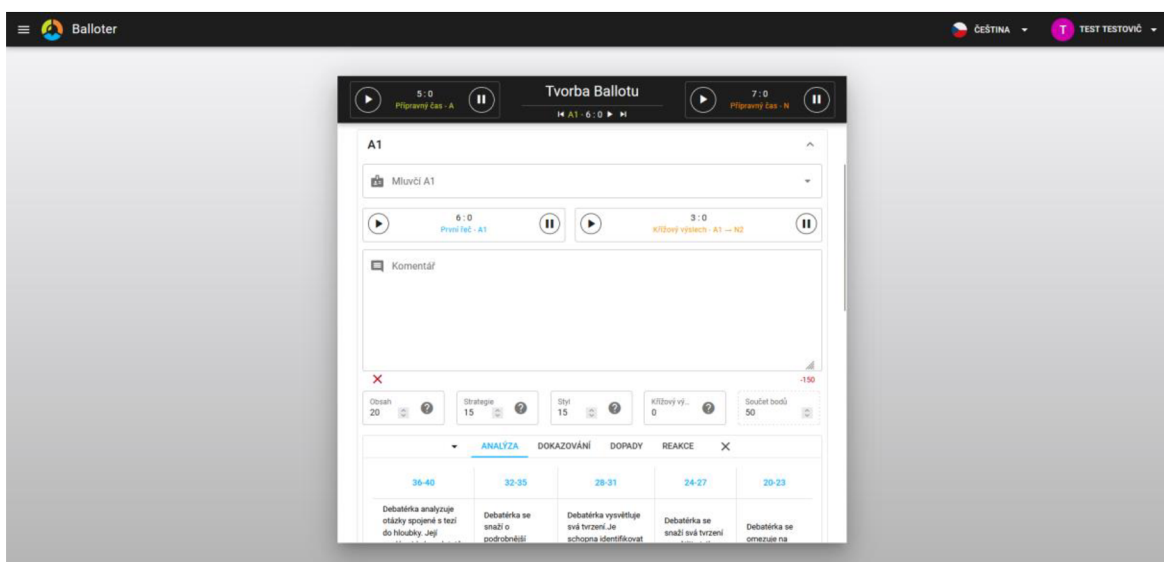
Balloter

ČEŠTINA

T TEST TESTOVIČ

5:0
Přípravný čas - A

Tvorba Ballotu
A1 - 6:0

7:0
Přípravný čas - N

A1

Mluvčí A1

6:0
První řeč - A1

3:0
Křížový výslech - A1 → N2

Komentář

-150

Obsah
20

Strategie
15

Styl
15

Křížový vý...
0

Součet bodů
50

ANALÝZA DOKAZOVÁNÍ DOPADY REAKCE

| 36-40 | 32-35 | 28-31 | 24-27 | 20-23 |
|---|---|---|---|---|
| Debatérka analyzuje otázky spojené s tezí do hloubky. Její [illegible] | Debatérka se snaží o podrobnější | Debatérka vysvětluje svá tvrzení.Je schopna identifikovat | Debatérka se snaží svá tvrzení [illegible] | Debatérka se omezuje na |